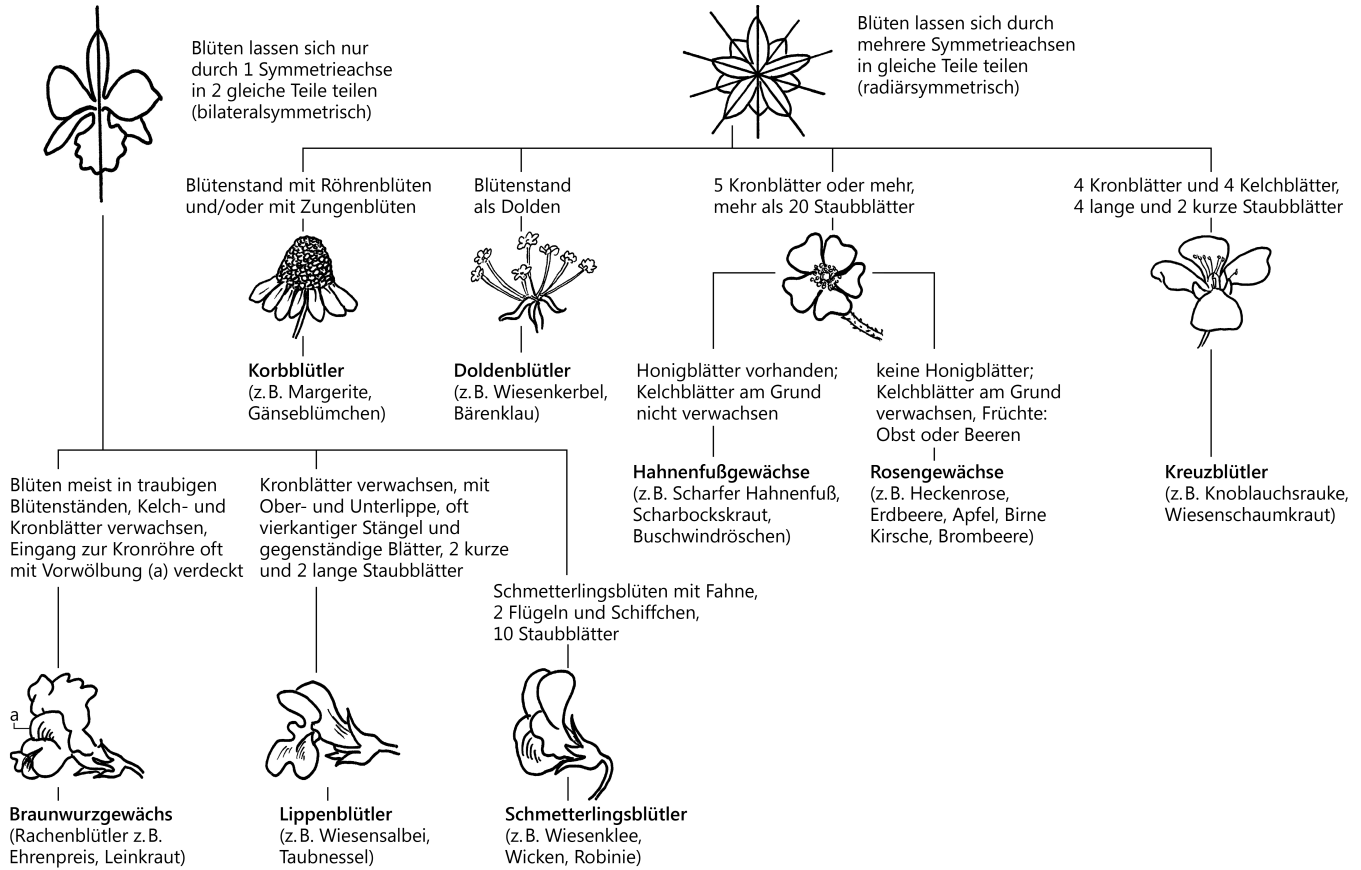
Blüten lassen sich nur durch 1 Symmetrieachse in 2 gleiche Teile teilen (bilateralsymmetrisch)

Blüten lassen sich durch mehrere Symmetrieachsen in gleiche Teile teilen (radiärsymmetrisch)

Blütenstand mit Röhrenblüten und/oder mit Zungenblüten

**Korbblütler**
(z. B. Margerite, Gänseblümchen)

Blütenstand als Dolden

**Doldenblütler**
(z. B. Wiesenkerbel, Bärenklau)

5 Kronblätter oder mehr, mehr als 20 Staubblätter

Honigblätter vorhanden; Kelchblätter am Grund nicht verwachsen

**Hahnenfußgewächse**
(z. B. Scharfer Hahnenfuß, Scharbockskraut, Buschwindröschen)

keine Honigblätter; Kelchblätter am Grund verwachsen, Früchte: Obst oder Beeren

**Rosengewächse**
(z. B. Heckenrose, Erdbeere, Apfel, Birne Kirsche, Brombeere)

4 Kronblätter und 4 Kelchblätter, 4 lange und 2 kurze Staubblätter

**Kreuzblütler**
(z. B. Knoblauchsrauke, Wiesenschaumkraut)

Blüten meist in traubigen Blütenständen, Kelch- und Kronblätter verwachsen, Eingang zur Kronröhre oft mit Vorwölbung (a) verdeckt

a

**Braunwurzgewächs**
(Rachenblütler z. B. Ehrenpreis, Leinkraut)

Kronblätter verwachsen, mit Ober- und Unterlippe, oft vierkantiger Stängel und gegenständige Blätter, 2 kurze und 2 lange Staubblätter

**Lippenblütler**
(z. B. Wiesensalbei, Taubnessel)

Schmetterlingsblüten mit Fahne, 2 Flügeln und Schiffchen, 10 Staubblätter

**Schmetterlingsblütler**
(z. B. Wiesenklee, Wicken, Robinie)